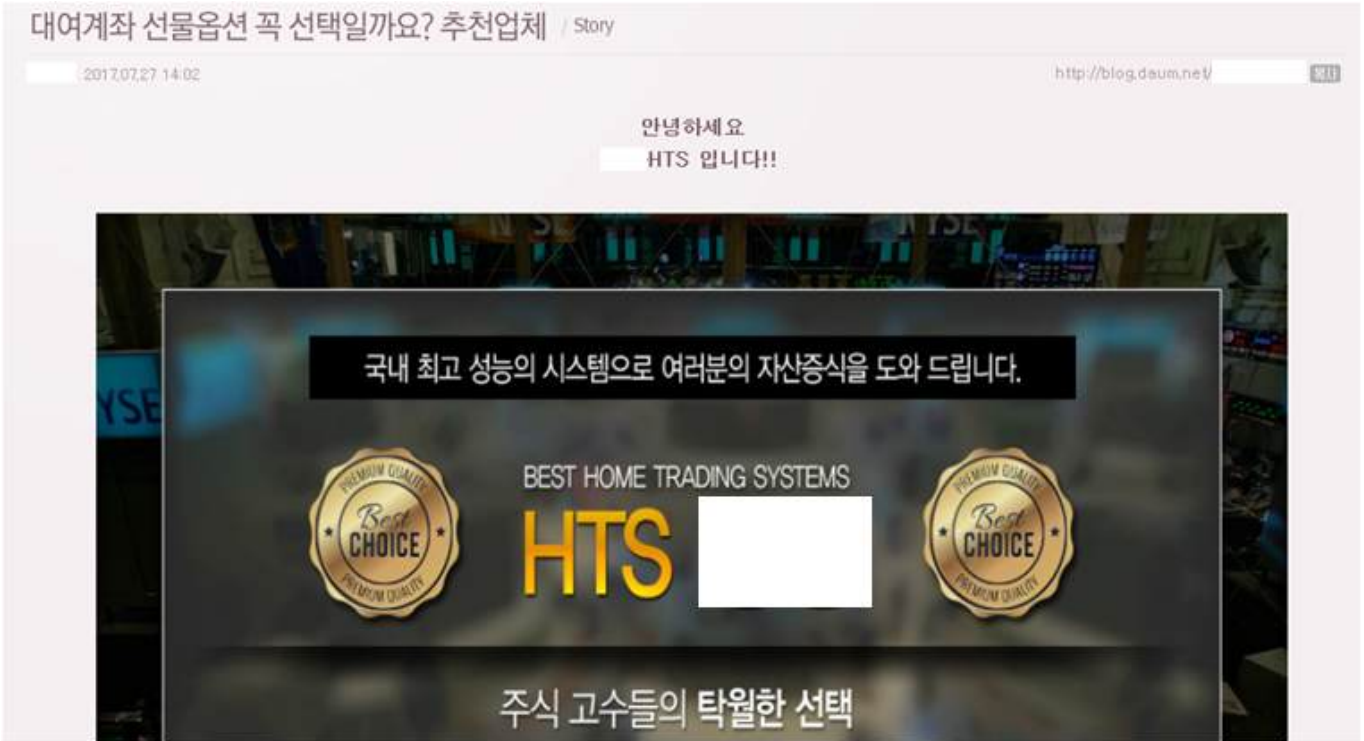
대여계좌 선물옵션 꼭 선택일까요? 추천업체 / Story

2017.07.27 14:02

http://blog.daum.net/ 복사

안녕하세요
HTS 입니다!!

NYSE

NYSE

국내 최고 성능의 시스템으로 여러분의 자산증식을 도와 드립니다.

PREMIUM QUALITY Best CHOICE PREMIUM QUALITY

BEST HOME TRADING SYSTEMS
HTS

PREMIUM QUALITY Best CHOICE PREMIUM QUALITY

주식 고수들의 탁월한 선택